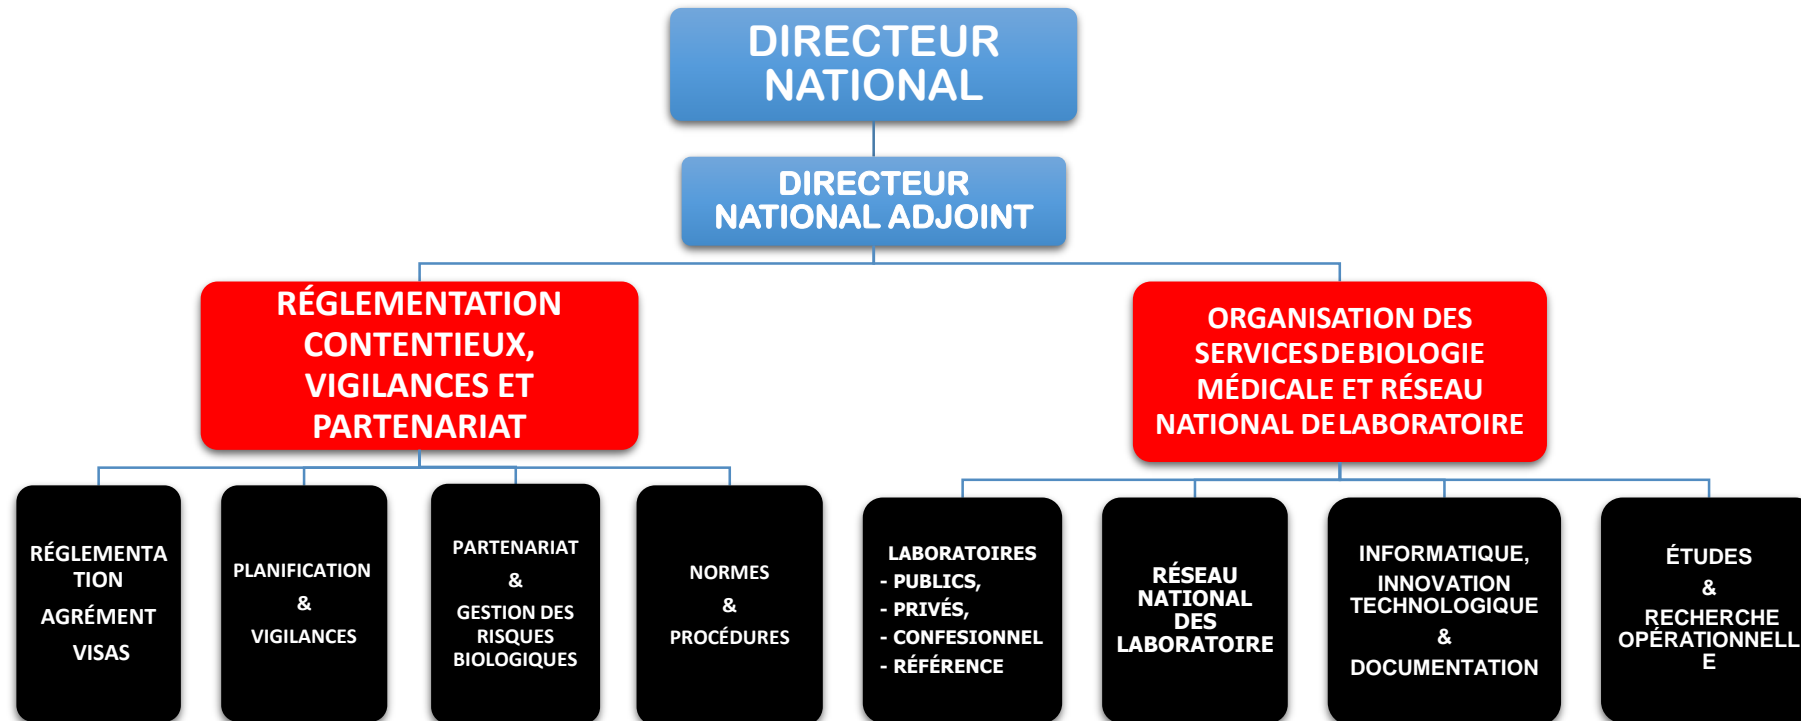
DIRECTEUR NATIONAL

DIRECTEUR NATIONAL ADJOINT

RÉGLEMENTATION CONTENTIEUX, VIGILANCES ET PARTENARIAT

ORGANISATION DES SERVICESDEBIOLOGIE MÉDICALE ET RÉSEAU NATIONAL DELABORATOIRE

RÉGLEMENTA TION

AGRÉMENT

VISAS

PLANIFICATION

&

VIGILANCES

PARTENARIAT

&

GESTION DES RISQUES BIOLOGIQUES

NORMES

&

PROCÉDURES

LABORATOIRES
- PUBLICS,
- PRIVÉS,
- CONFESIONNEL
- RÉFÉRENCE

RÉSEAU NATIONAL DES LABORATOIRE

INFORMATIQUE, INNOVATION TECHNOLOGIQUE

&

DOCUMENTATION

ÉTUDES

&

RECHERCHE OPÉRATIONNELL E